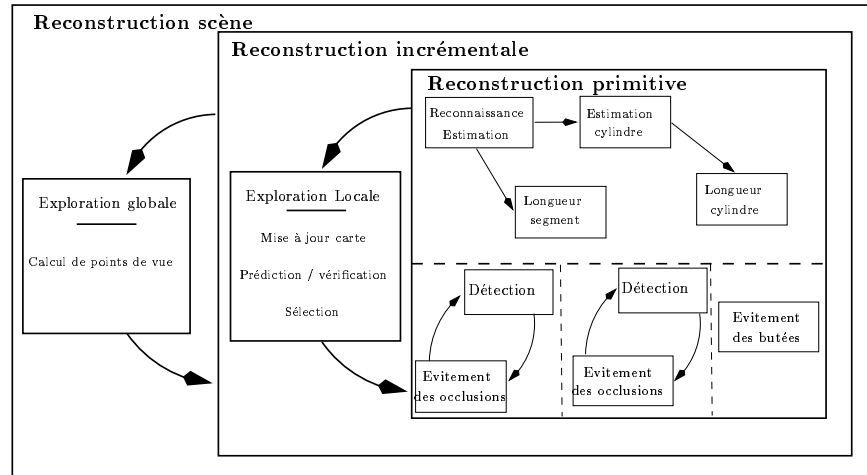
Reconstruction scène

Reconstruction incrémentale

Reconstruction primitive

Reconnaissance Estimation

Estimation cylindre

Longueur segment

Longueur cylindre

Exploration globale

Calcul de points de vue

Exploration Locale

Mise à jour carte

Prédiction / vérification

Sélection

Détection

Evitement des occlusions

Détection

Evitement des occlusions

Evitement des butées